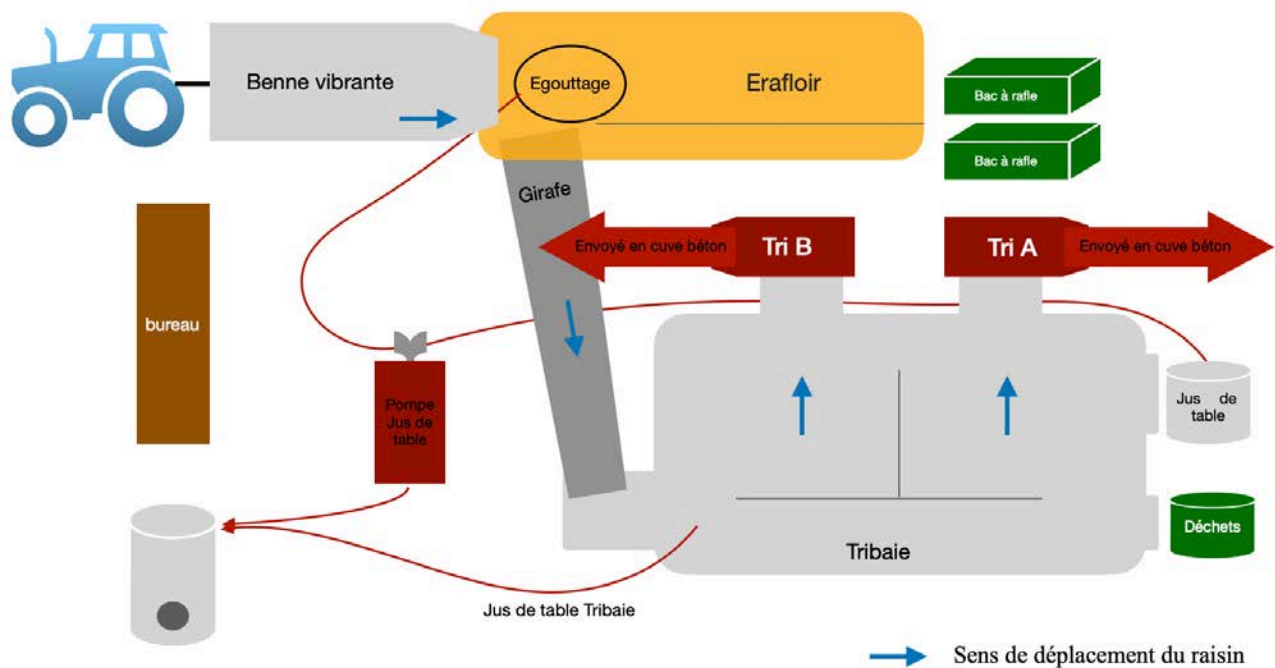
Benne vibrante

Egouttage

Erafloir

Bac à rafle

Bac à rafle

Girafe

Envoyé en cuve béton

Tri B

Tri A

Envoyé en cuve béton

bureau

Pompe Jus de table

Jus de table

Déchets

Tribaie

Jus de table Tribaie

Sens de déplacement du raisin